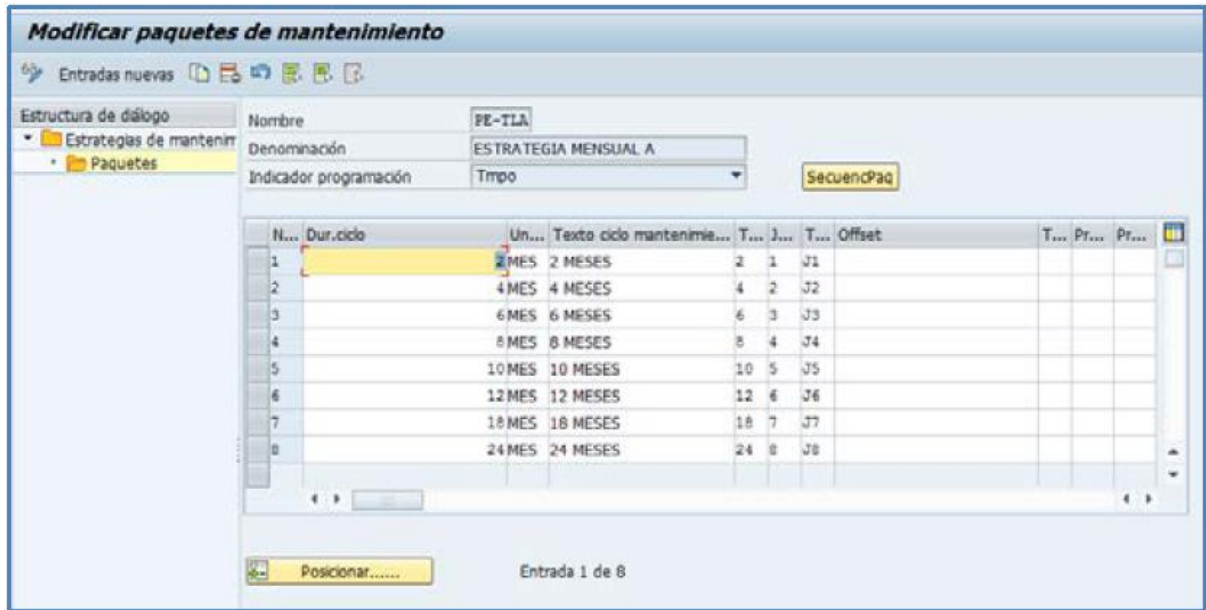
Modificar paquetes de mantenimiento

Entradas nuevas

Estructura de diálogo
Estrategias de mantenim
Paquetes

Nombre PE-TLA
Denominación ESTRATEGIA MENSUAL A
Indicador programación Tmpo
SecuencPaq

| N... | Dur.ciclo | Un... | Texto ciclo mantenimie... | T... | J... | T... | Offset | T... | Pr... | Pr... |
|---|---|---|---|---|---|---|---|---|---|---|
| 1 | 2 | MES | 2 MESES | 2 | 1 | J1 | | | | |
| 2 | 4 | MES | 4 MESES | 4 | 2 | J2 | | | | |
| 3 | 6 | MES | 6 MESES | 6 | 3 | J3 | | | | |
| 4 | 8 | MES | 8 MESES | 8 | 4 | J4 | | | | |
| 5 | 10 | MES | 10 MESES | 10 | 5 | J5 | | | | |
| 6 | 12 | MES | 12 MESES | 12 | 6 | J6 | | | | |
| 7 | 18 | MES | 18 MESES | 18 | 7 | J7 | | | | |
| 8 | 24 | MES | 24 MESES | 24 | 8 | J8 | | | | |

Posicionar......
Entrada 1 de 8